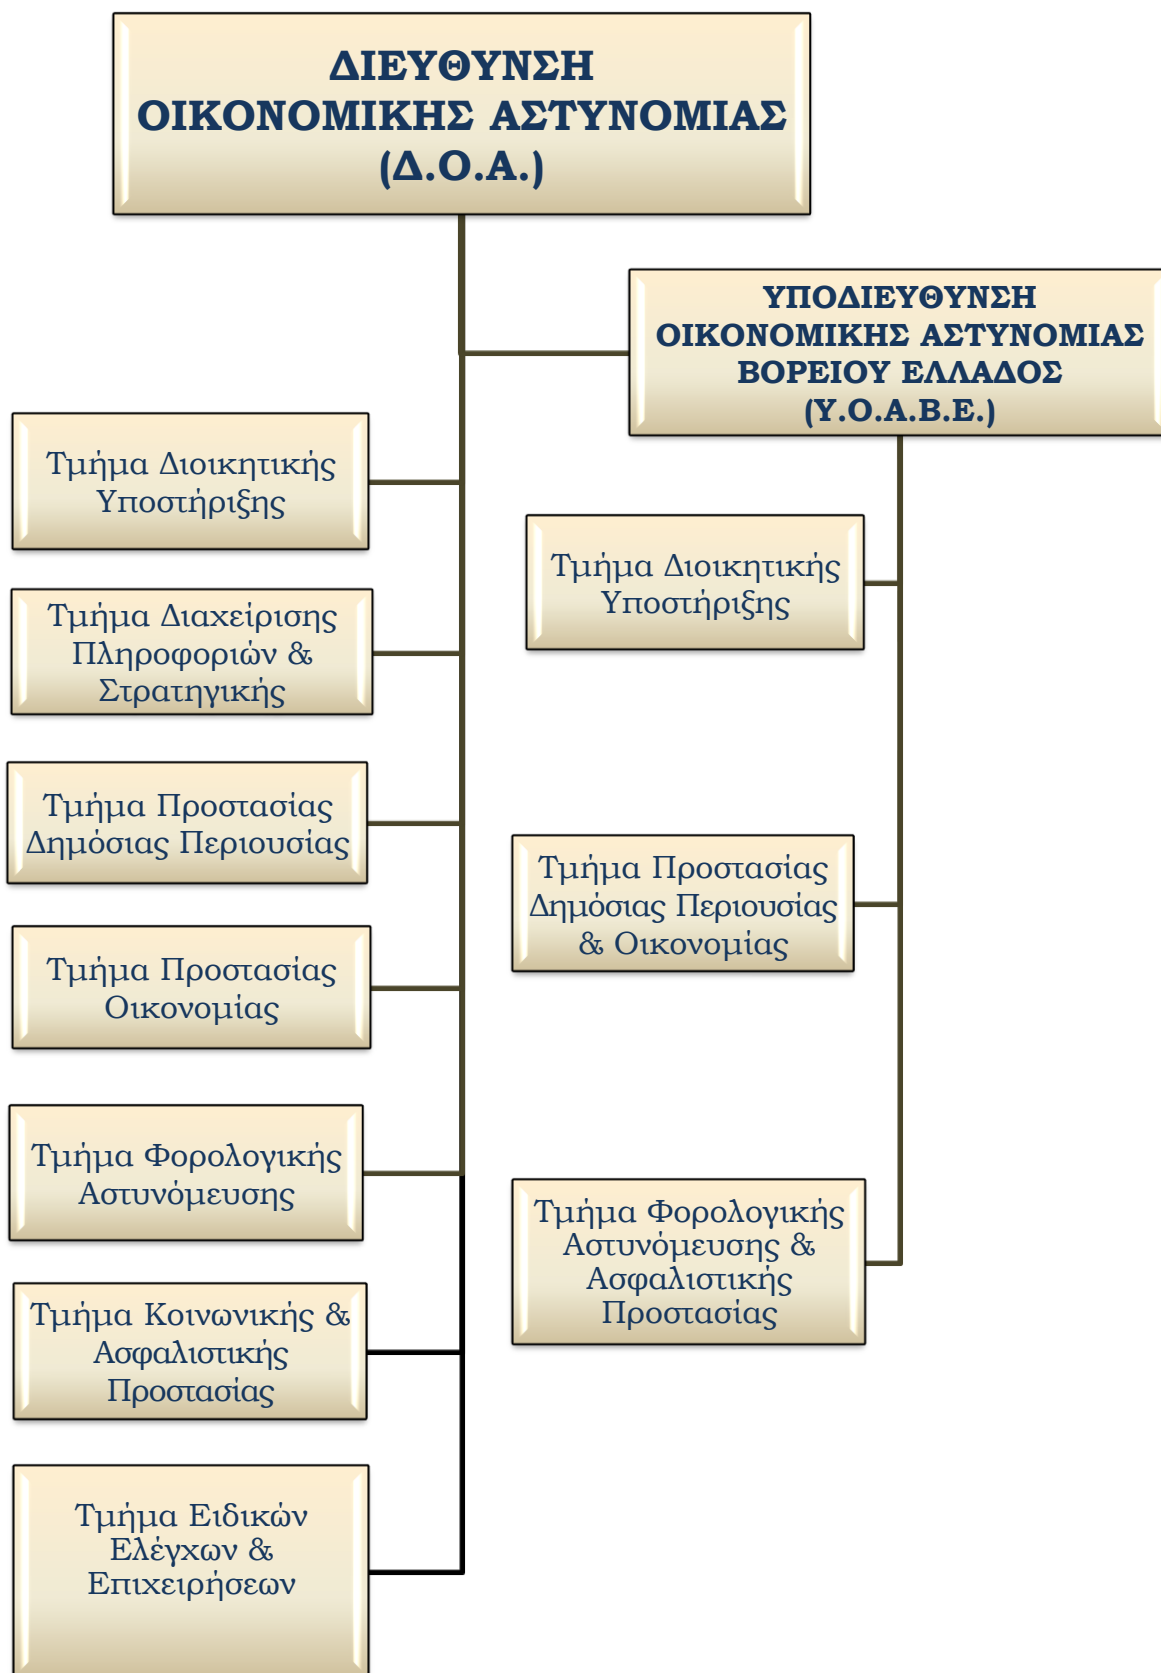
ΔΙΕΥΘΥΝΣΗ
ΟΙΚΟΝΟΜΙΚΗΣ ΑΣΤΥΝΟΜΙΑΣ
(Δ.Ο.Α.)

ΥΠΟΔΙΕΥΘΥΝΣΗ
ΟΙΚΟΝΟΜΙΚΗΣ ΑΣΤΥΝΟΜΙΑΣ
ΒΟΡΕΙΟΥ ΕΛΛΑΔΟΣ
(Υ.Ο.Α.Β.Ε.)

Τμήμα Διοικητικής Υποστήριξης

Τμήμα Διαχείρισης Πληροφοριών & Στρατηγικής

Τμήμα Προστασίας Δημόσιας Περιουσίας

Τμήμα Προστασίας Οικονομίας

Τμήμα Φορολογικής Αστυνόμευσης

Τμήμα Κοινωνικής & Ασφαλιστικής Προστασίας

Τμήμα Ειδικών Ελέγχων & Επιχειρήσεων

Τμήμα Διοικητικής Υποστήριξης

Τμήμα Προστασίας Δημόσιας Περιουσίας & Οικονομίας

Τμήμα Φορολογικής Αστυνόμευσης & Ασφαλιστικής Προστασίας